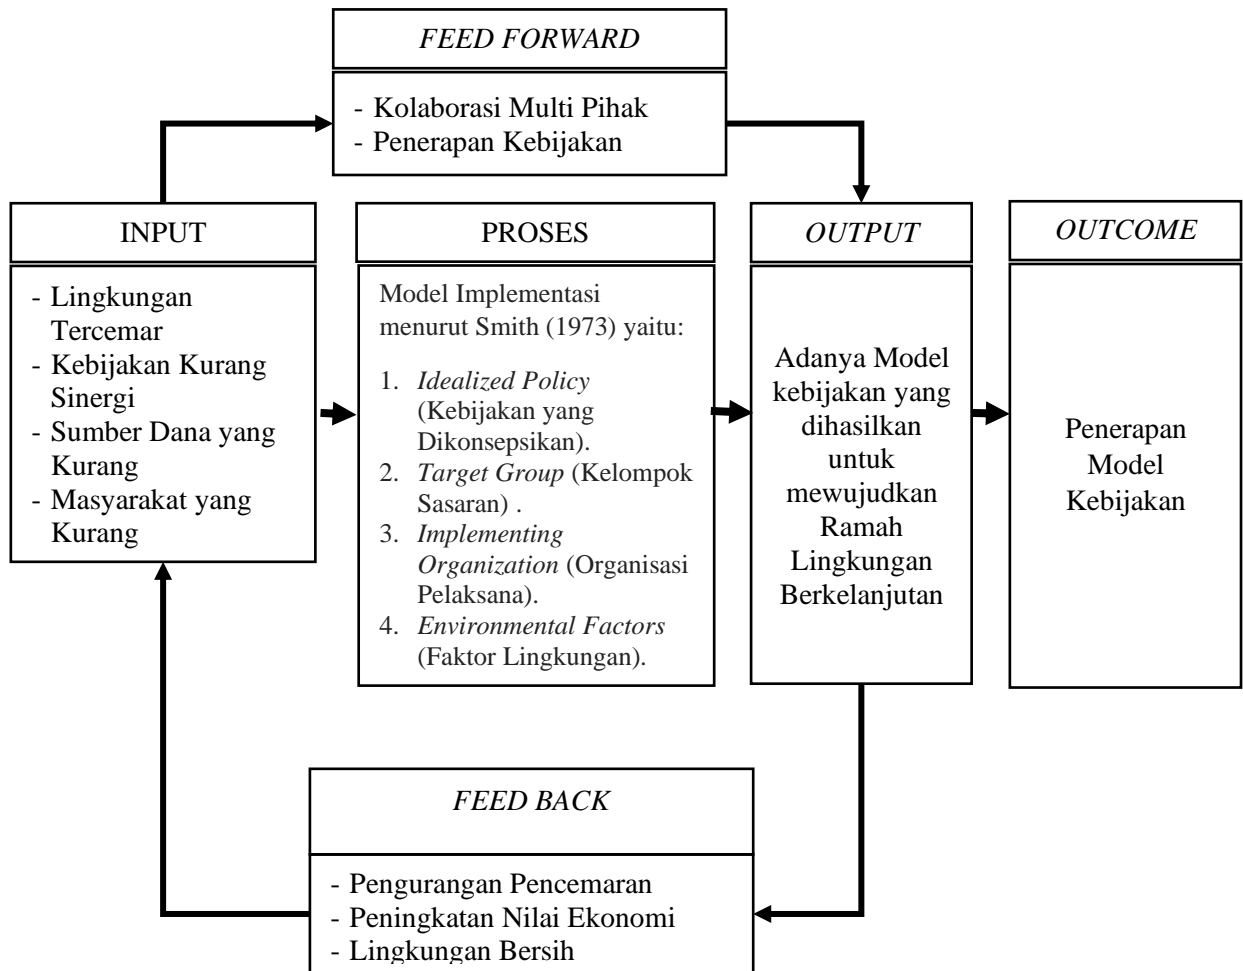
FEED FORWARD

- Kolaborasi Multi Pihak
- Penerapan Kebijakan

INPUT

- Lingkungan Tercemar
- Kebijakan Kurang Sinergi
- Sumber Dana yang Kurang
- Masyarakat yang Kurang

PROSES

Model Implementasi menurut Smith (1973) yaitu:

1. Idealized Policy (Kebijakan yang Dikonsepsikan).
2. Target Group (Kelompok Sasaran) .
3. Implementing Organization (Organisasi Pelaksana).
4. Environmental Factors (Faktor Lingkungan).

OUTPUT

Adanya Model kebijakan yang dihasilkan untuk mewujudkan Ramah Lingkungan Berkelanjutan

OUTCOME

Penerapan Model Kebijakan

FEED BACK

- Pengurangan Pencemaran
- Peningkatan Nilai Ekonomi
- Lingkungan Bersih